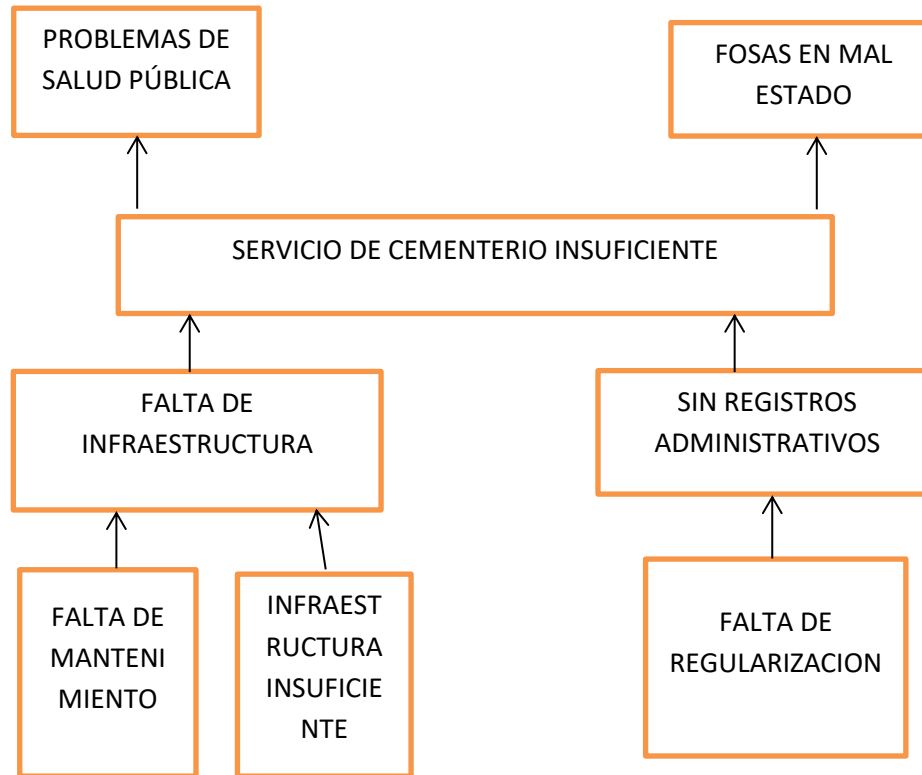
PROBLEMAS DE SALUD PÚBLICA

FOSAS EN MAL ESTADO

SERVICIO DE CEMENTERIO INSUFICIENTE

FALTA DE INFRAESTRUCTURA

SIN REGISTROS ADMINISTRATIVOS

FALTA DE MANTENIMIENTO

INFRAESTRUCTURA INSUFICIENTE

FALTA DE REGULARIZACION